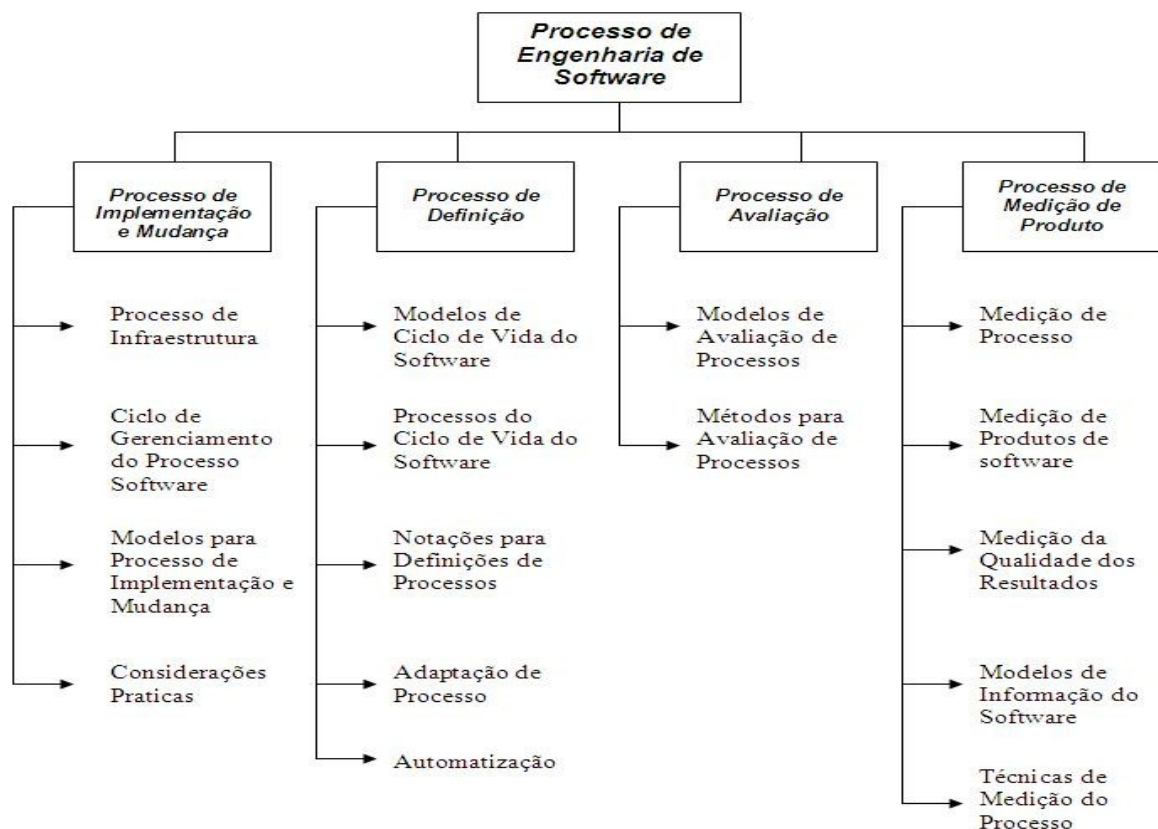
Processo de Engenharia de Software

Processo de Implementação e Mudança

Processo de Infraestrutura

Ciclo de Gerenciamento do Processo Software

Modelos para Processo de Implementação e Mudança

Considerações Praticas

Processo de Definição

Modelos de Ciclo de Vida do Software

Processos do Ciclo de Vida do Software

Notações para Definições de Processos

Adaptação de Processo

Automatização

Processo de Avaliação

Modelos de Avaliação de Processos

Métodos para Avaliação de Processos

Processo de Medição de Produto

Medição de Processo

Medição de Produtos de software

Medição da Qualidade dos Resultados

Modelos de Informação do Software

Técnicas de Medição do Processo